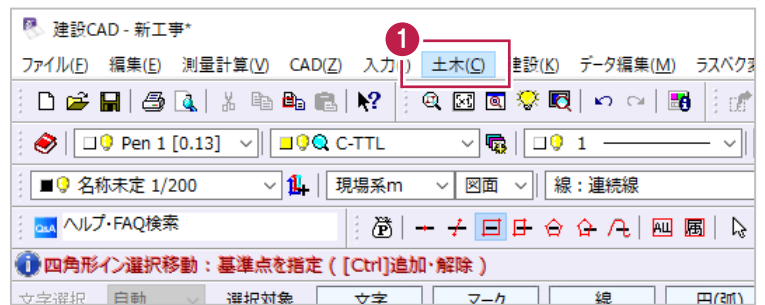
建設CAD - 新工事*

ファイル(F) 編集(E) 測量計算(V) CAD(Z) 入力 土木(C) 建設(K) データ編集(M) ラスベク変

1

Pen 1 [0.13]

C-TTL

1

名称未定 1/200

現場系m

図面

線：連続線

ヘルプ･FAQ検索

四角形イン選択移動：基準点を指定（[Ctrl]追加･解除）

文字選択 自動 選択対象 文字 マーク 線 円(弧)